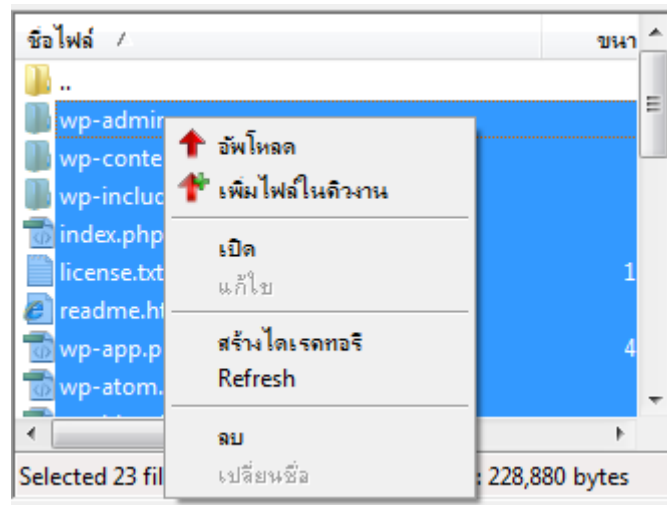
ชื่อไฟล์ /
ขนา
..
wp-admi
wp-conte
wp-incluc
index.php
license.txt
1
readme.ht
wp-app.p
4
wp-atom.
อัพโหลด
เพิ่มไฟล์ในคิวงาน
เปิด
แก้ไข
สร้างไดเรคทอรี
Refresh
ลบ
เปลี่ยนชื่อ
Selected 23 fil
: 228,880 bytes